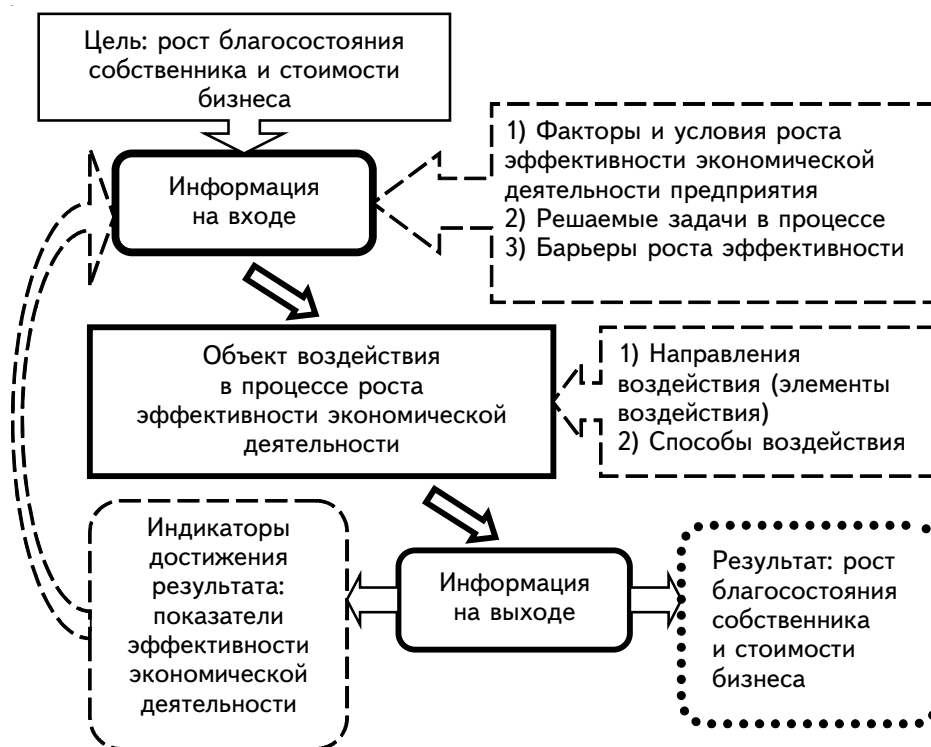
Цель: рост благосостояния собственника и стоимости бизнеса

Информация на входе

1) Факторы и условия роста эффективности экономической деятельности предприятия
2) Решаемые задачи в процессе
3) Барьеры роста эффективности

Объект воздействия в процессе роста эффективности экономической деятельности

1) Направления воздействия (элементы воздействия)
2) Способы воздействия

Индикаторы достижения результата: показатели эффективности экономической деятельности

Информация на выходе

Результат: рост благосостояния собственника и стоимости бизнеса